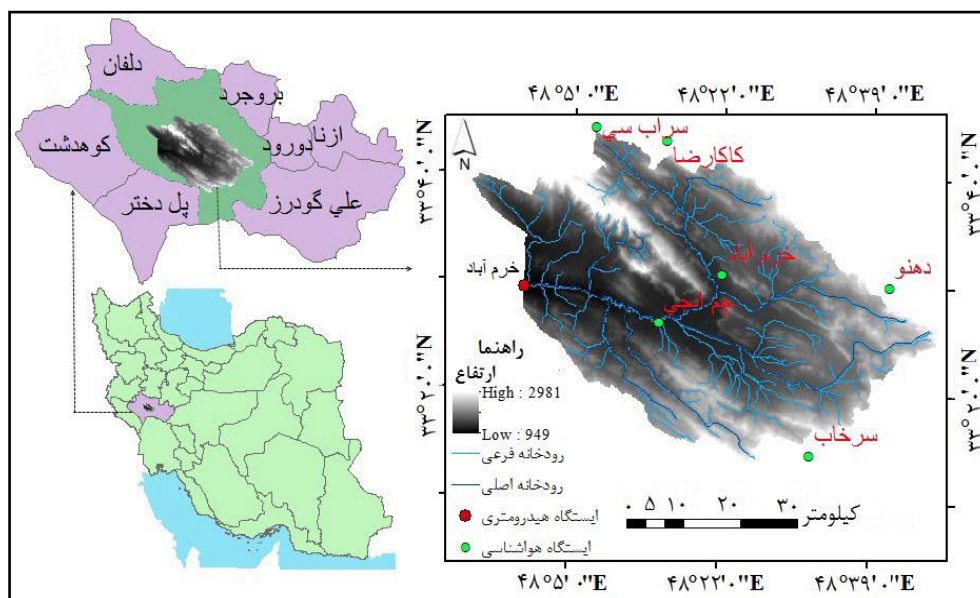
دلفان
بروجرد
ازنا
دورود
كوهدشت
علي گودرز
پل دختر

۴۸°۵' ۰"E
۴۸°۲۲' ۰"E
۴۸°۳۹' ۰"E

۳۳°۴۰' ۰"N
۳۳°۲۰' ۰"N

سراب سي
كاكارضا
خرم آباد
دهنو
چم انجير
خرم آباد
سرخاب

راهنما
ارتفاع
High : 2981
Low : 949
رودخانه فرعي
رودخانه اصلي
ايستگاه هيدرومتري
ايستگاه هواشناسي

۰ ۵ ۱۰ ۲۰ ۳۰ كيلومتر

۴۸°۵' ۰"E
۴۸°۲۲' ۰"E
۴۸°۳۹' ۰"E